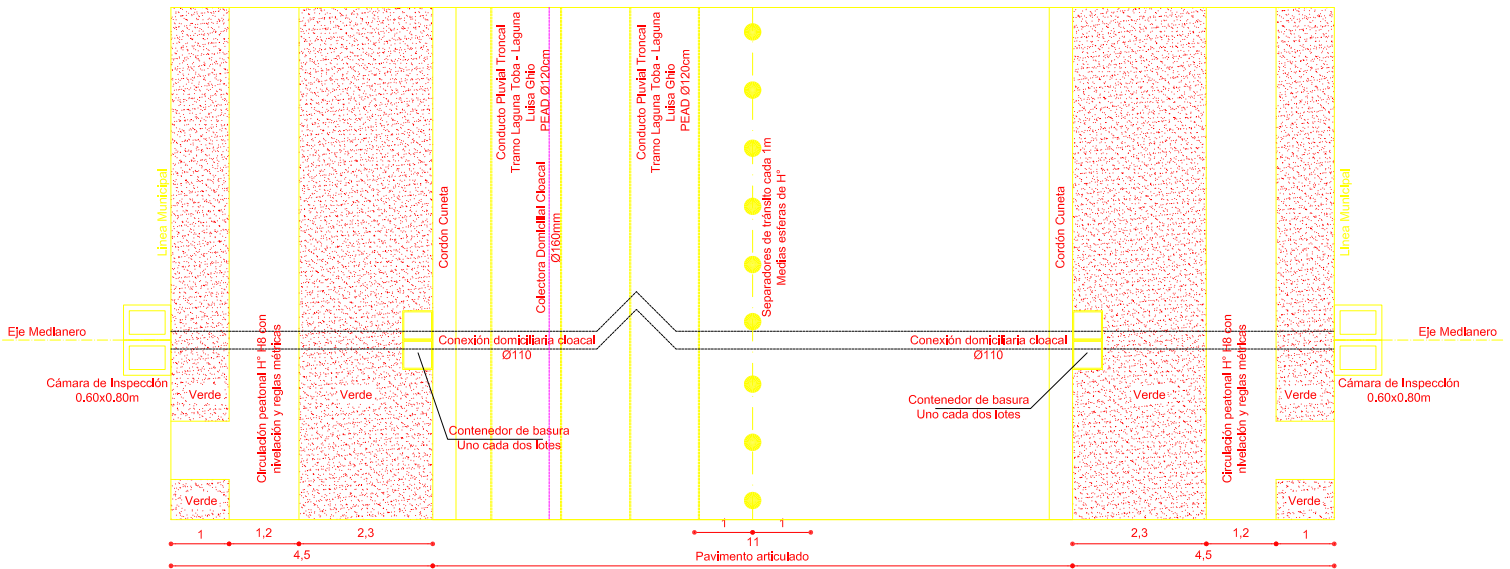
Línea Municipal

Verde

Verde

Circulación peatonal H° H8 con nivelación y reglas métricas

Verde

Cordón Cuneta

Conducto Pluvial Troncal
Tramo Laguna Toba - Laguna
Luisa Ghio
PEAD Ø120cm

Colectora Domicilial Cloacal
Ø160mm

Conducto Pluvial Troncal
Tramo Laguna Toba - Laguna
Luisa Ghio
PEAD Ø120cm

Separadores de tránsito cada 1m
Medias esferas de H°

Cordón Cuneta

Verde

Circulación peatonal H° H8 con nivelación y reglas métricas

Verde

Verde

Línea Municipal

Eje Medianero

Eje Medianero

Cámara de Inspección
0.60x0.80m

Cámara de Inspección
0.60x0.80m

Conexión domiciliaria cloacal
Ø110

Conexión domiciliaria cloacal
Ø110

Contenedor de basura
Uno cada dos lotes

Contenedor de basura
Uno cada dos lotes

1 | 1,2 | 2,3
4,5

1 | 1
11
Pavimento articulado

2,3 | 1,2 | 1
4,5